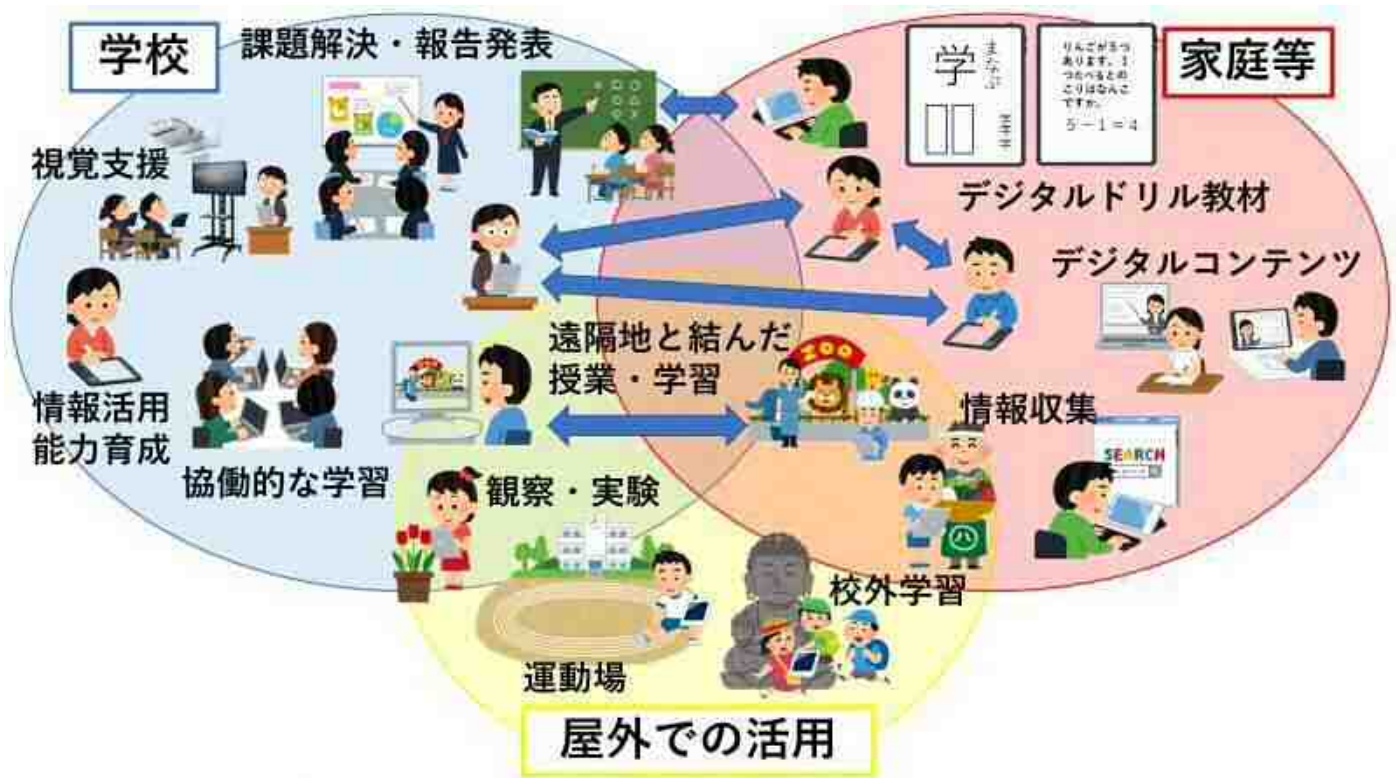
学校
課題解決・報告発表
視覚支援
情報活用
能力育成
協働的な学習
学 まなぶ
りんごが5つあります。1つたべるとのこりはなんこですか。
$5-1=4$
家庭等
デジタルドリル教材
デジタルコンテンツ
遠隔地と結んだ
授業・学習
ZOO
情報収集
SEARCH
観察・実験
校外学習
運動場
屋外での活用